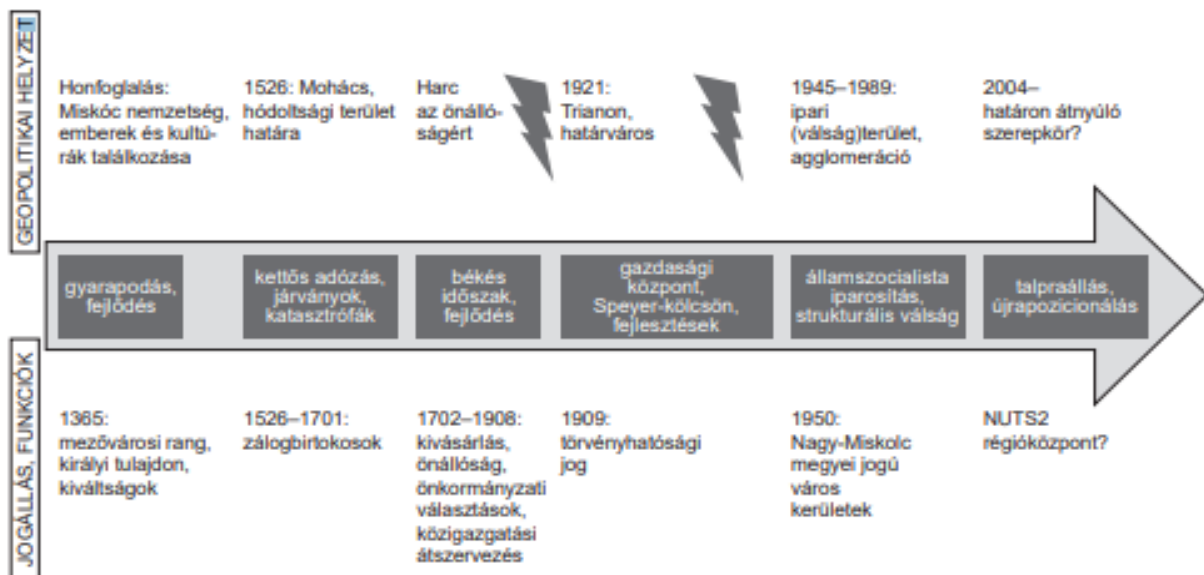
GEOPOLITIKAI HELYZET

Honfoglalás: Miskóc nemzetség, emberek és kultúrák találkozása

1526: Mohács, hódoltsági terület határa

Harc az önállóságért

1921: Trianon, határváros

1945–1989: ipari (válság)terület, agglomeráció

2004– határon átnyúló szerepkör?

gyarapodás, fejlődés

kettős adózás, járványok, katasztrófák

békés időszak, fejlődés

gazdasági központ, Speyer-kölcsön, fejlesztések

államszocialista iparosítás, strukturális válság

talpraállás, újrapozicionálás

JOGÁLLÁS, FUNKCIÓK

1365: mezővárosi rang, királyi tulajdon, kiváltságok

1526–1701: zálogbirtokosok

1702–1908: kivásárlás, önállóság, önkormányzati választások, közigazgatási átszervezés

1909: törvényhatósági jog

1950: Nagy-Miskolc megyei jogú város kerületek

NUTS2 régióközpont?